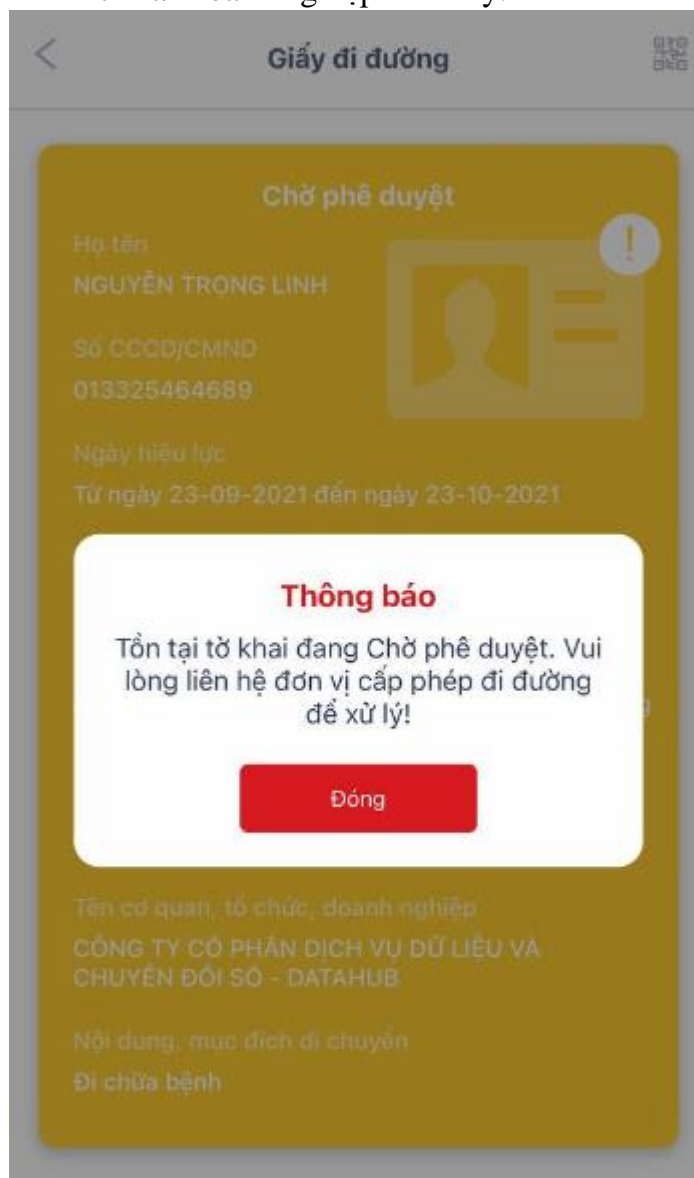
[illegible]

Giấy đi đường

Chờ phê duyệt

Họ tên
NGUYỄN TRỌNG LINH

Số CCCD/CMND
013325464689

Ngày hiệu lực
Từ ngày 23-09-2021 đến ngày 23-10-2021

Thông báo
Tồn tại tờ khai đang Chờ phê duyệt. Vui lòng liên hệ đơn vị cấp phép đi đường để xử lý!

Đóng

Tên cơ quan, tổ chức, doanh nghiệp
CÔNG TY CỔ PHẦN DỊCH VỤ DỮ LIỆU VÀ CHUYỂN ĐỔI SỐ - DATAHUB

Nội dung, mục đích di chuyển
Đi chữa bệnh